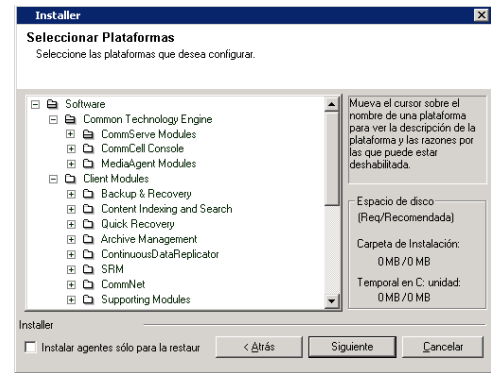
Installer

Seleccionar Plataformas

Seleccione las plataformas que desea configurar.

Software
Common Technology Engine
CommServe Modules
CommCell Console
MediaAgent Modules
Client Modules
Backup & Recovery
Content Indexing and Search
Quick Recovery
Archive Management
ContinuousDataReplicator
SRM
CommNet
Supporting Modules

Mueva el cursor sobre el nombre de una plataforma para ver la descripción de la plataforma y las razones por las que puede estar deshabilitada.

Espacio de disco
(Req/Recomendada)

Carpeta de Instalación:
0 MB / 0 MB

Temporal en C: unidad:
0 MB / 0 MB

Installer

Instalar agentes sólo para la restaur

< Atrás

Siguiente

Cancelar